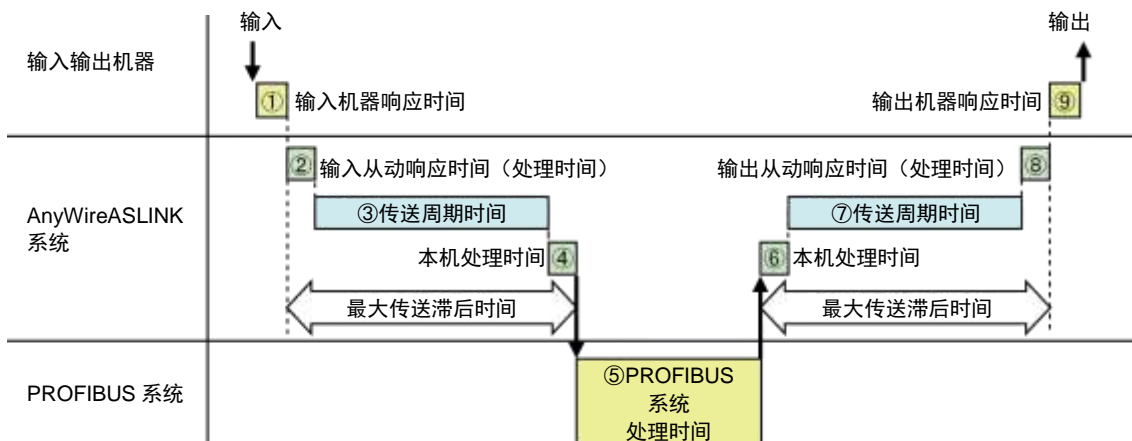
输入输出机器

输入

输出

① 输入机器响应时间

输出机器响应时间 ⑨

AnyWireASLINK 系统

② 输入从动响应时间（处理时间）

输出从动响应时间（处理时间） ⑧

③传送周期时间

⑦传送周期时间

本机处理时间 ④

⑥ 本机处理时间

最大传送滞后时间

最大传送滞后时间

PROFIBUS 系统

⑤PROFIBUS 系统 处理时间